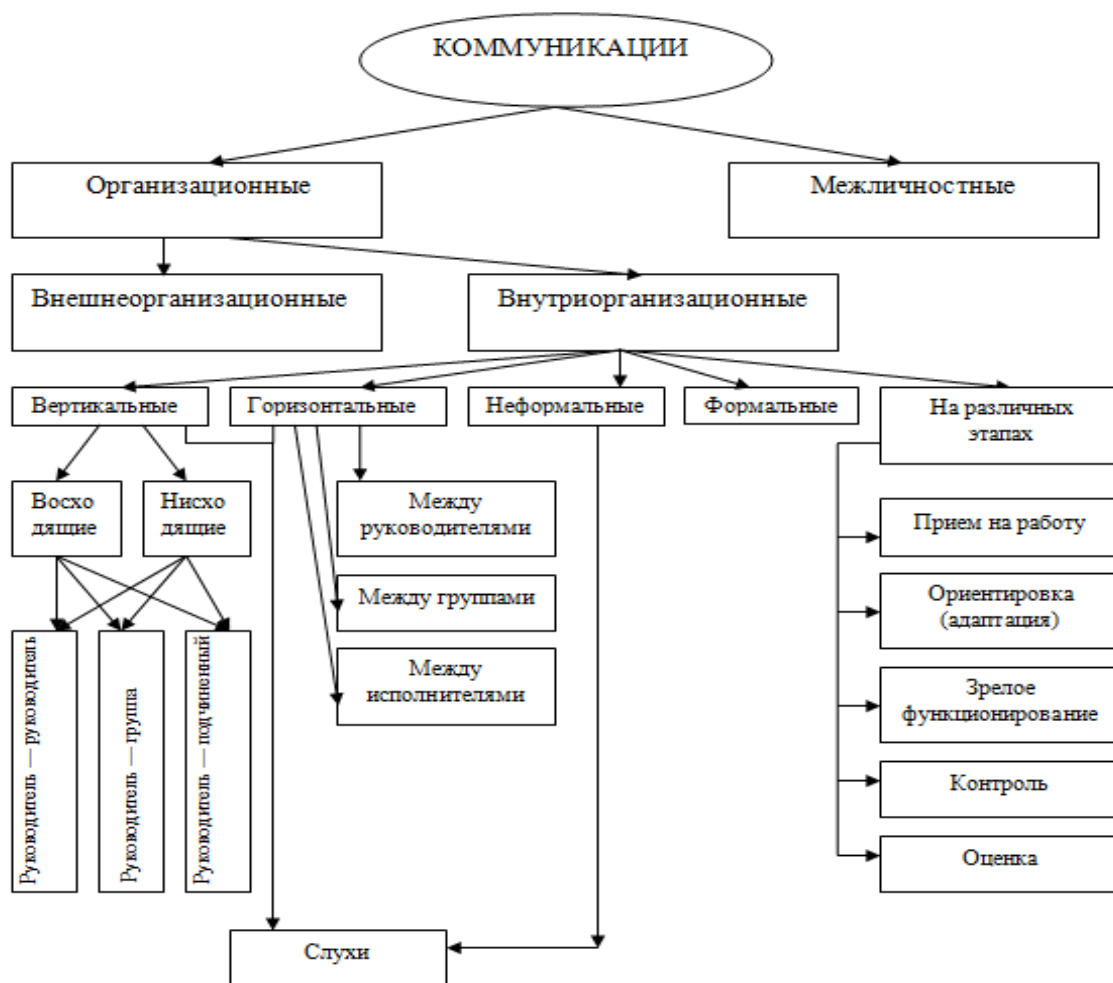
КОММУНИКАЦИИ

Организационные

Межличностные

Внешнеорганизационные

Внутриорганизационные

Вертикальные

Горизонтальные

Неформальные

Формальные

На различных этапах

Восходящие

Нисходящие

Между руководителями

Между группами

Между исполнителями

Прием на работу

Ориентировка (адаптация)

Зрелое функционирование

Контроль

Оценка

Руководитель — руководитель

Руководитель — группа

Руководитель — подчиненный

Слухи